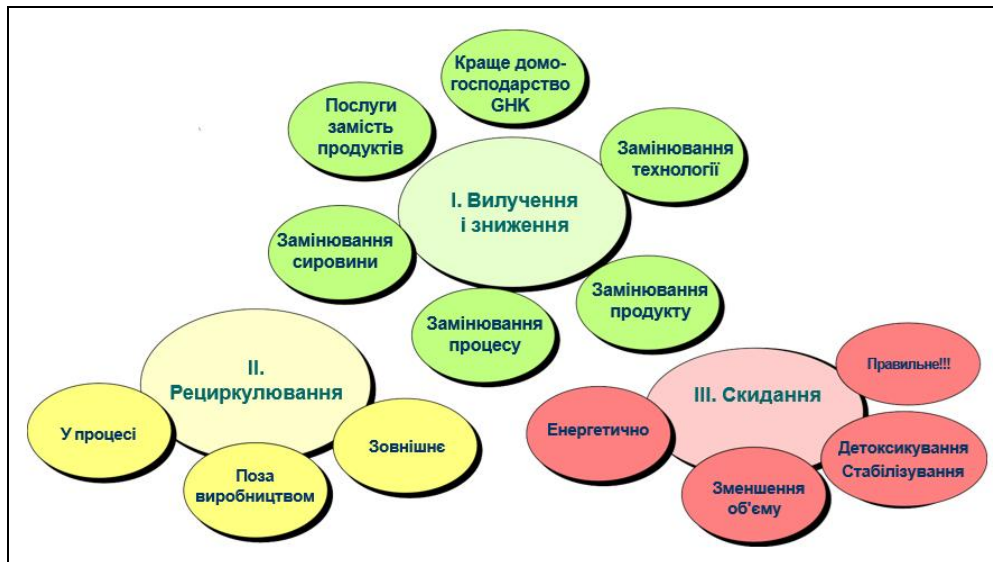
Краще домогосподарство GHK

Послуги замість продуктів

Замінювання технології

I. Вилучення і зниження

Замінювання сировини

Замінювання продукту

Замінювання процесу

II. Рециркулювання

У процесі

Поза виробництвом

Зовнішнє

III. Скидання

Правильне!!!

Енергетично

Детоксикування Стабілізування

Зменшення об'єму